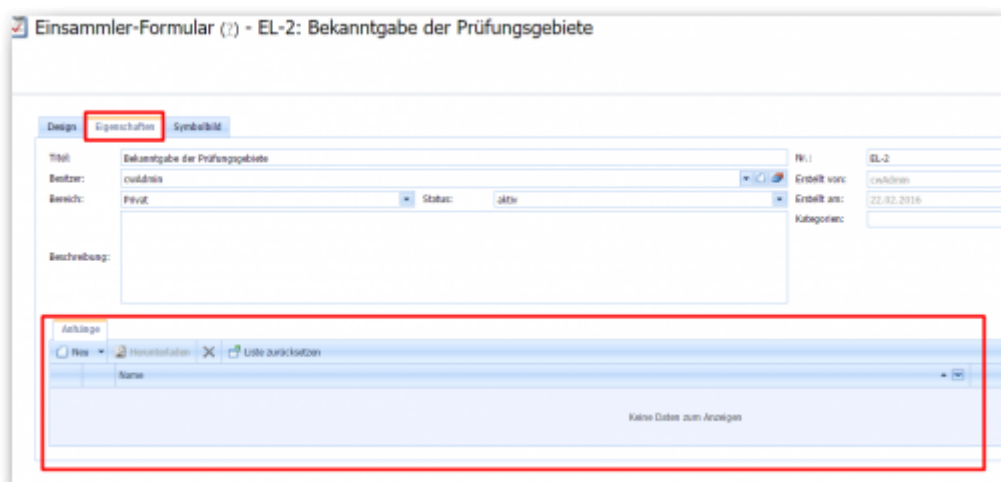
Einsammler-Formular (?) - EL-2: Bekanntgabe der Prüfungsgebiete

Design | Eigenschaften | Symbolbild

Titel: Bekanntgabe der Prüfungsgebiete

Besitzer: cwAdmin

Bereich: Privat

Status: aktiv

Beschreibung:

Nr.: EL-2

Erstellt von: cwAdmin

Erstellt am: 22.02.2016

Kategorien:

Anhänge

Neu | Herunterladen | Liste zurücksetzen

Name

Keine Daten zum Anzeigen